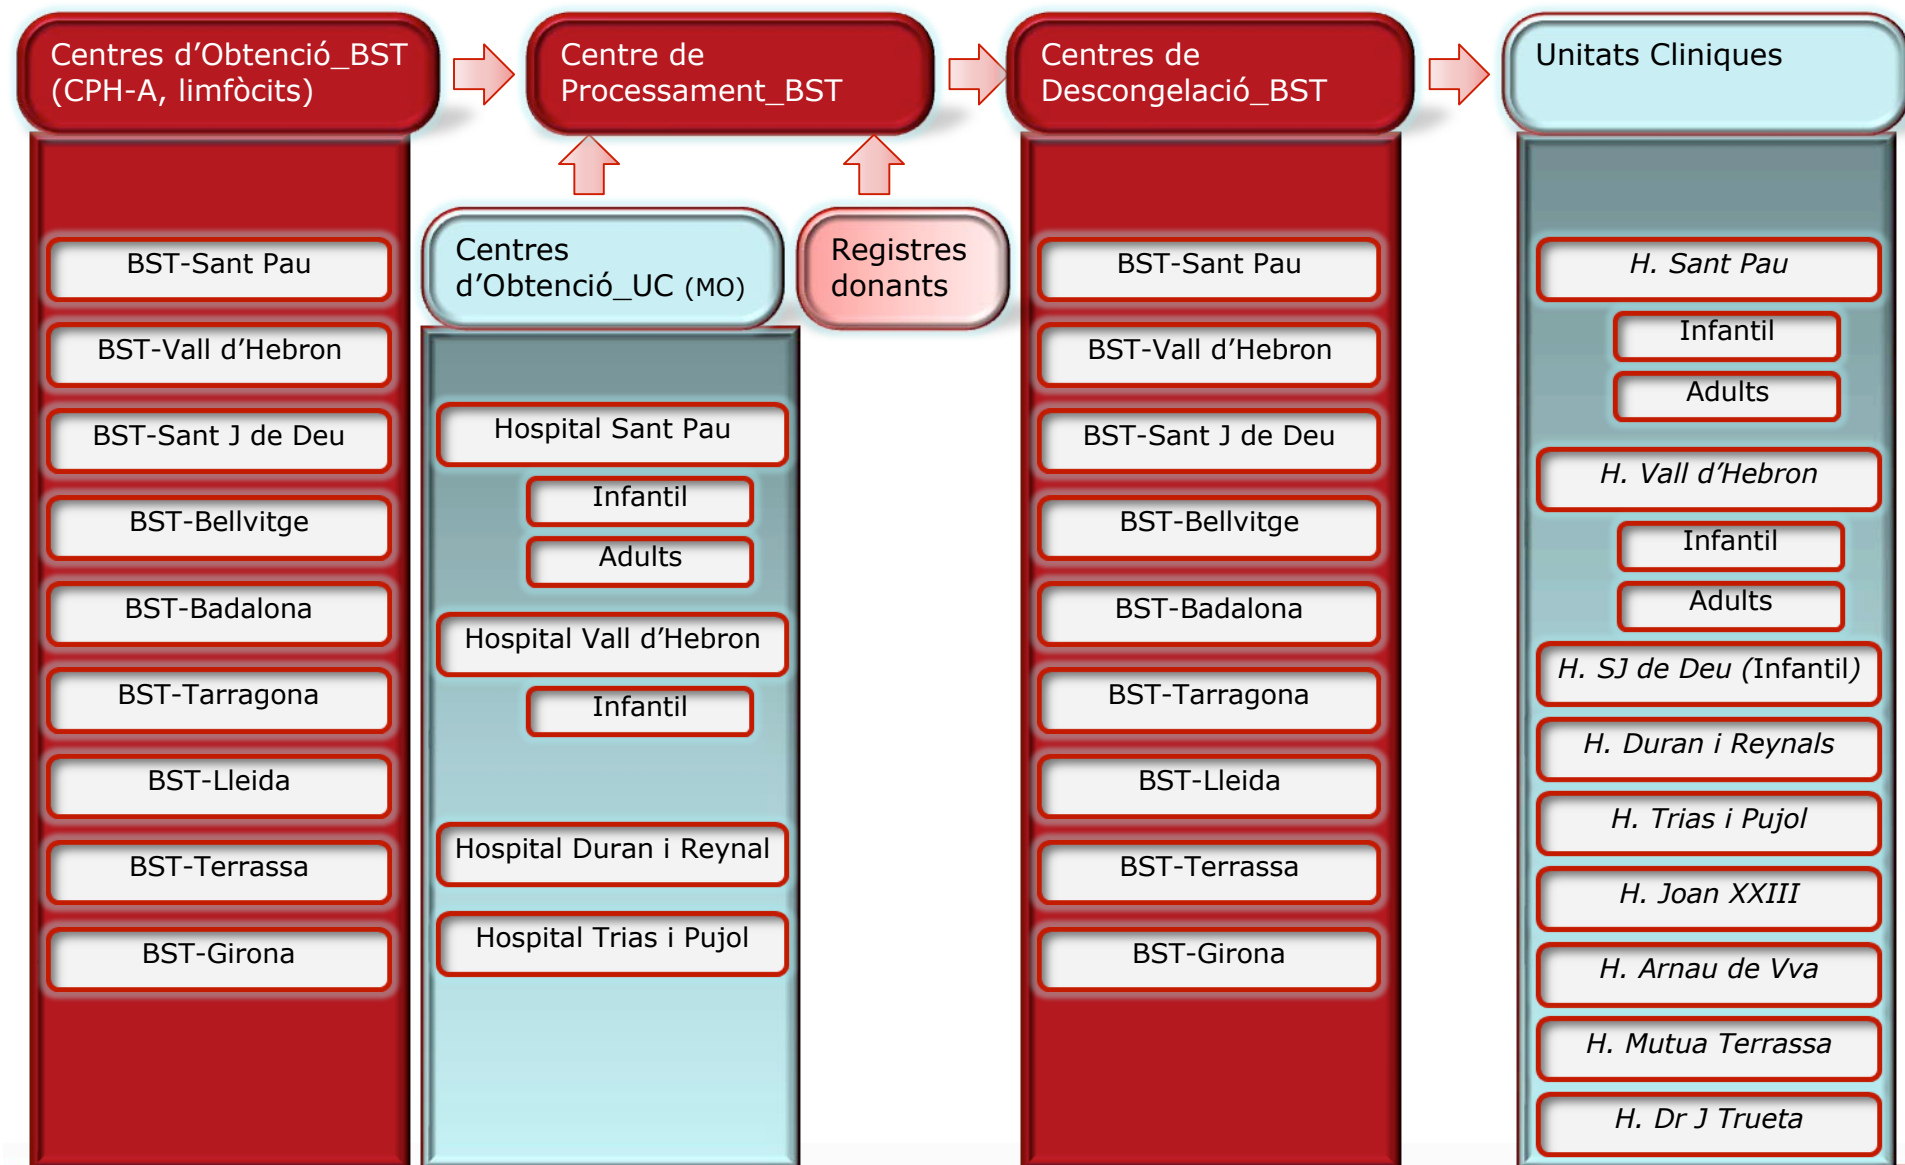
Centres d'Obtenció_BST (CPH-A, limfòcits)

BST-Sant Pau
BST-Vall d'Hebron
BST-Sant J de Deu
BST-Bellvitge
BST-Badalona
BST-Tarragona
BST-Lleida
BST-Terrassa
BST-Girona

Centre de Processament_BST

Centres d'Obtenció_UC (MO)

Hospital Sant Pau
Infantil
Adults
Hospital Vall d'Hebron
Infantil
Hospital Duran i Reynal
Hospital Trias i Pujol

Registres donants

Centres de Descongelació_BST

BST-Sant Pau
BST-Vall d'Hebron
BST-Sant J de Deu
BST-Bellvitge
BST-Badalona
BST-Tarragona
BST-Lleida
BST-Terrassa
BST-Girona

Unitats Cliniques

H. Sant Pau
Infantil
Adults
H. Vall d'Hebron
Infantil
Adults
H. SJ de Deu (Infantil)
H. Duran i Reynals
H. Trias i Pujol
H. Joan XXIII
H. Arnau de Vva
H. Mutua Terrassa
H. Dr J Trueta